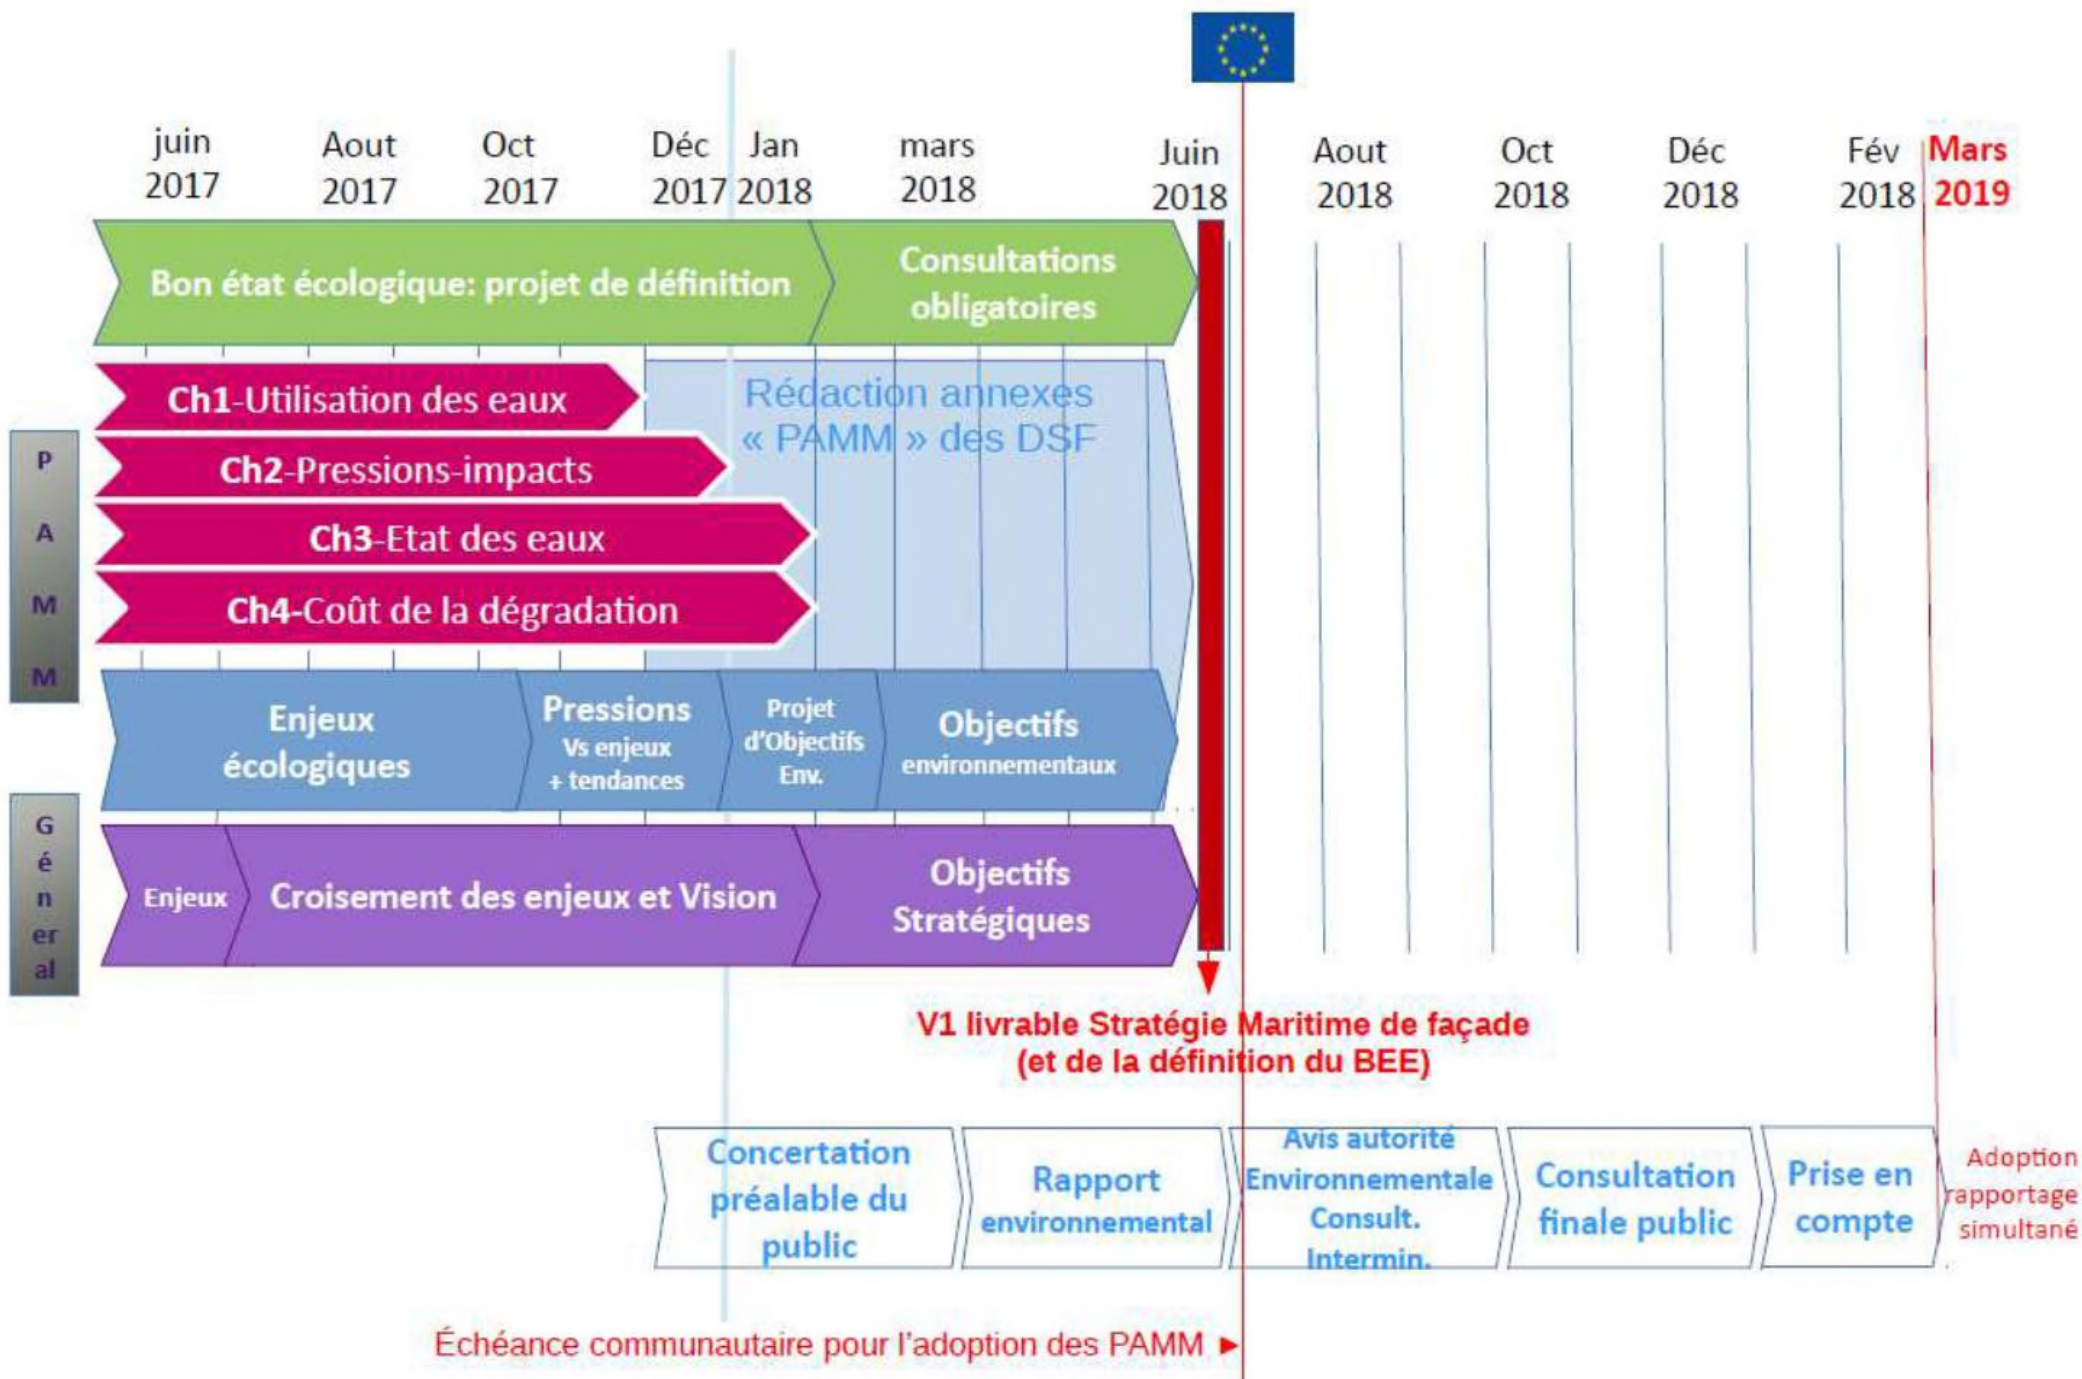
juin 2017 Aout 2017 Oct 2017 Déc 2017 Jan 2018 mars 2018 Juin 2018 Aout 2018 Oct 2018 Déc 2018 Fév 2018 Mars 2019

Bon état écologique: projet de définition

Consultations obligatoires

P A M M

Ch1-Utilisation des eaux

Ch2-Pressions-impacts

Ch3-Etat des eaux

Ch4-Coût de la dégradation

Rédaction annexes « PAMM » des DSF

Enjeux écologiques

Pressions Vs enjeux + tendances

Projet d'Objectifs Env.

Objectifs environnementaux

G é n er al

Enjeux

Croisement des enjeux et Vision

Objectifs Stratégiques

V1 livrable Stratégie Maritime de façade (et de la définition du BEE)

Concertation préalable du public

Rapport environnemental

Avis autorité Environnementale Consult. Intermin.

Consultation finale public

Prise en compte

Adoption rapportage simultané

Échéance communautaire pour l'adoption des PAMM ►